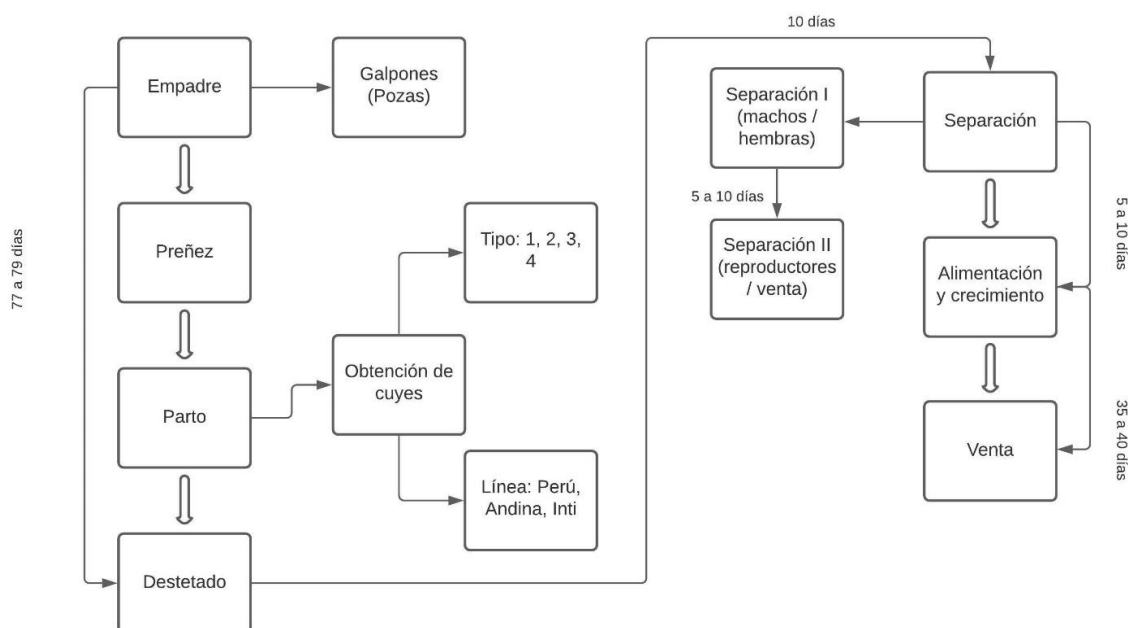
77 a 79 días

Empadre

Galpones (Pozas)

Preñez

Parto

Obtención de cuyes

Tipo: 1, 2, 3, 4

Línea: Perú, Andina, Inti

Destetado

10 días

Separación I (machos / hembras)

Separación

5 a 10 días

Separación II (reproductores / venta)

5 a 10 días

Alimentación y crecimiento

35 a 40 días

Venta